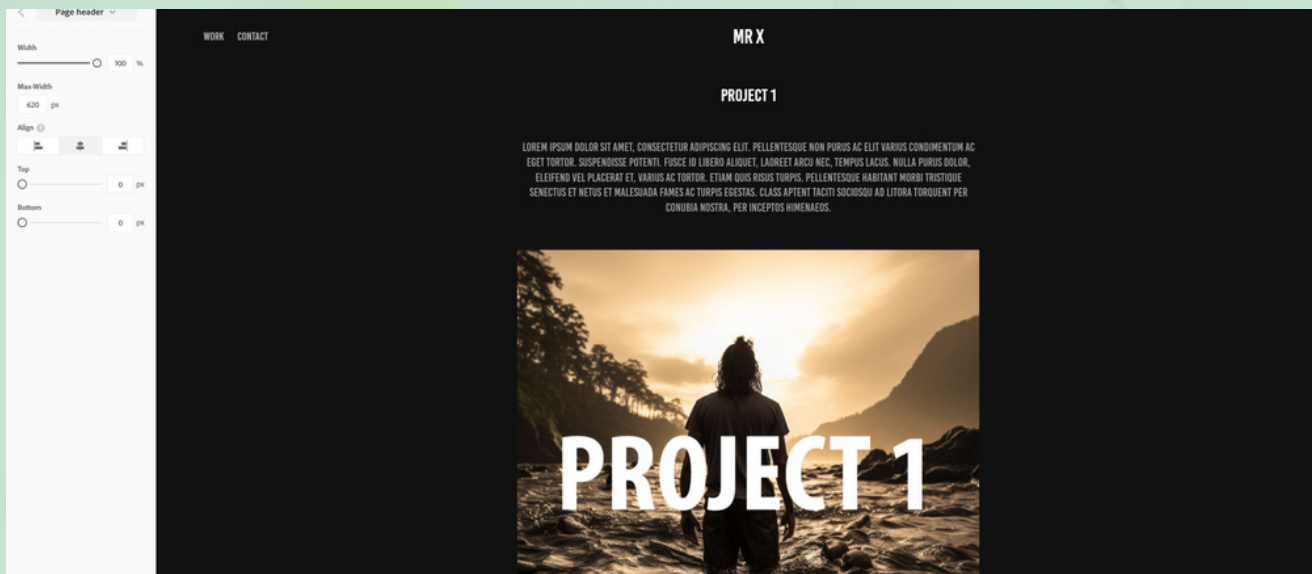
Page header

Width

100 %

Max-Width

620 px

Align

Top

0 px

Bottom

0 px

WORK CONTACT

MR X

PROJECT 1

LOREM IPSUM DOLOR SIT AMET, CONSECTETUR ADIPISCING ELIT. PELLENTESQUE NON PURUS AC ELIT VARIUS CONDIMENTUM AC EGET TORTOR. SUSPENDISSE POTENTI. FUSCE ID LIBERO ALIQUET, LAOREET ARCU NEC, TEMPUS LACUS. NULLA PURUS DOLOR, ELEIFEND VEL PLACERAT ET, VARIUS AC TORTOR. ETIAM QUIS RISUS TURPIS. PELLENTESQUE HABITANT MORBI TRISTIQUE SENECTUS ET NETUS ET MALESUADA FAMES AC TURPIS EGESTAS. CLASS APTENT TACITI SOCIOSQU AD LITORA TORQUENT PER CONUBIA NOSTRA, PER INCEPTOS HIMENAEOS.

PROJECT 1